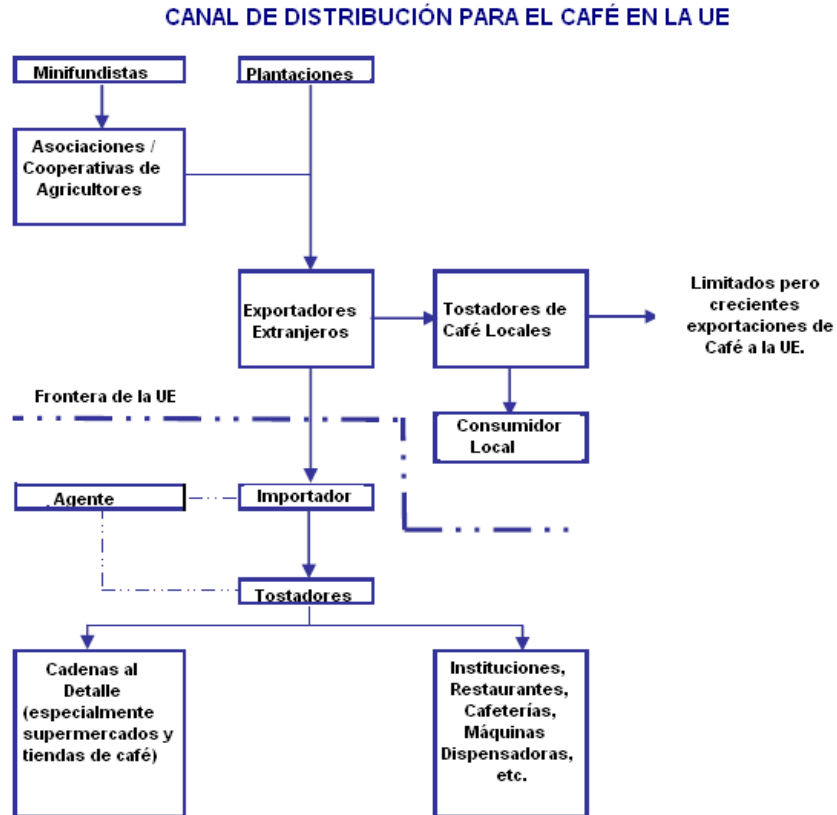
CANAL DE DISTRIBUCIÓN PARA EL CAFÉ EN LA UE

Minifundistas

Plantaciones

Asociaciones / Cooperativas de Agricultores

Exportadores Extranjeros

Tostadores de Café Locales

Limitados pero crecientes exportaciones de Café a la UE.

Frontera de la UE

Consumidor Local

Agente

Importador

Tostadores

Cadenas al Detalle (especialmente supermercados y tiendas de café)

Instituciones, Restaurantes, Cafeterías, Máquinas Dispensadoras, etc.